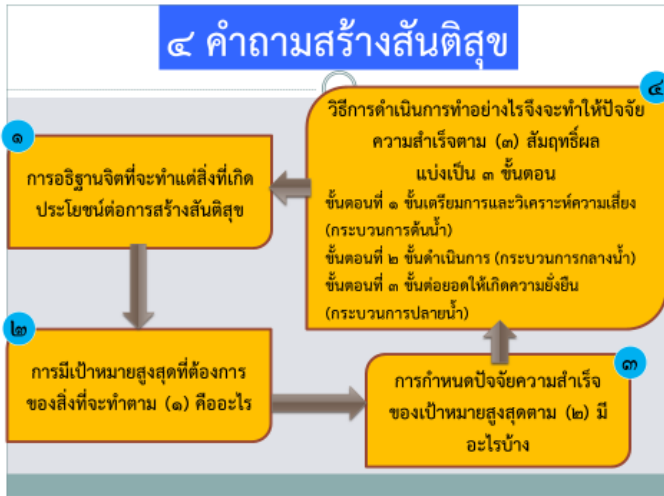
๔ คำถามสร้างสันติสุข

๑
การอธิฐานจิตที่จะทำแต่สิ่งที่เกิดประโยชน์ต่อการสร้างสันติสุข

๔
วิธีการดำเนินการทำอย่างไรจึงจะทำให้ปัจจัยความสำเร็จตาม (๓) สัมฤทธิ์ผล แบ่งเป็น ๓ ขั้นตอน
ขั้นตอนที่ ๑ ขั้นเตรียมการและวิเคราะห์ความเสี่ยง (กระบวนการต้นน้ำ)
ขั้นตอนที่ ๒ ขั้นดำเนินการ (กระบวนการกลางน้ำ)
ขั้นตอนที่ ๓ ขั้นต่อยอดให้เกิดความยั่งยืน (กระบวนการปลายน้ำ)

๒
การมีเป้าหมายสูงสุดที่ต้องการของสิ่งที่จะทำตาม (๑) คืออะไร

๓
การกำหนดปัจจัยความสำเร็จของเป้าหมายสูงสุดตาม (๒) มีอะไรบ้าง